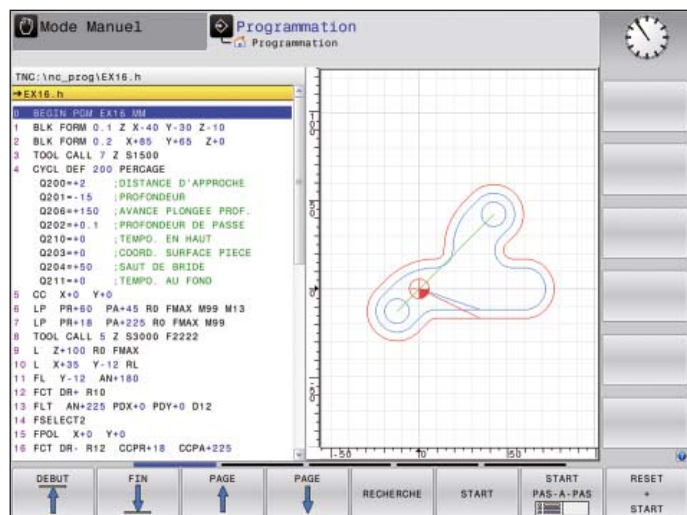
Mode Manuel

Programmation
Programmation

TNC:\nc_prog\EX16.h
→EX16.h

0 BEGIN PGM EX16 MM
1 BLK FORM 0.1 Z X-40 Y-30 Z-10
2 BLK FORM 0.2 X+85 Y+65 Z+0
3 TOOL CALL 7 Z S1500
4 CYCL DEF 200 PERCAGE
Q200=+2 ;DISTANCE D'APPROCHE
Q201=-15 ;PROFONDEUR
Q206=+150 ;AVANCE PLONGEE PROF.
Q202=+0.1 ;PROFONDEUR DE PASSE
Q210=+0 ;TEMPO. EN HAUT
Q203=+0 ;COORD. SURFACE PIECE
Q204=+50 ;SAUT DE BRIDE
Q211=+0 ;TEMPO. AU FOND
5 CC X+0 Y+0
6 LP PR+60 PA+45 R0 FMAX M99 M13
7 LP PR+18 PA+225 R0 FMAX M99
8 TOOL CALL 5 Z S3000 F2222
9 L Z+100 R0 FMAX
10 L X+35 Y-12 RL
11 FL Y-12 AN+180
12 FCT DR+ R10
13 FLT AN+225 PDX+0 PDY+0 D12
14 FSELECT2
15 FPOL X+0 Y+0
16 FCT DR- R12 CCPR+18 CCPA+225

-50 0 50

DEBUT | FIN | PAGE | PAGE | RECHERCHE | START | START PAS-A-PAS | RESET + START